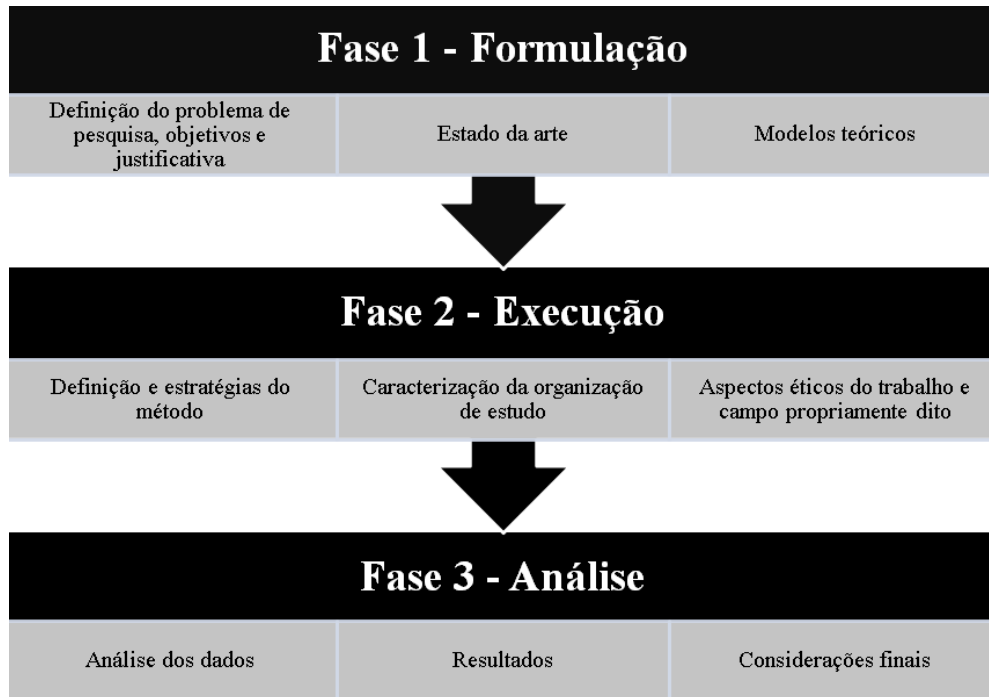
Fase 1 - Formulação

Definição do problema de pesquisa, objetivos e justificativa

Estado da arte

Modelos teóricos

Fase 2 - Execução

Definição e estratégias do método

Caracterização da organização de estudo

Aspectos éticos do trabalho e campo propriamente dito

Fase 3 - Análise

Análise dos dados

Resultados

Considerações finais